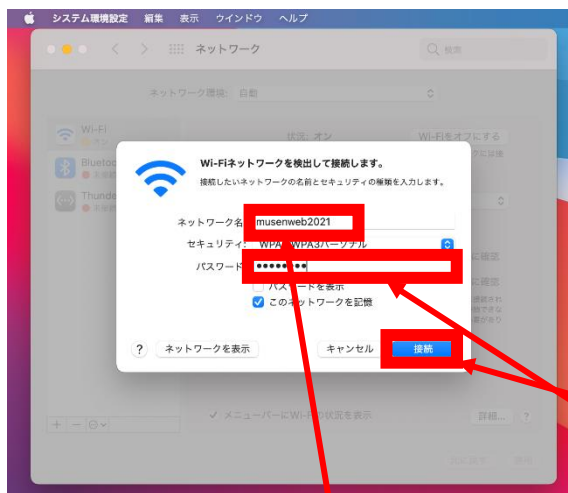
システム環境設定　編集　表示　ウインドウ　ヘルプ

ネットワーク

検索

ネットワーク環境：　自動

Wi-Fi

Blueto

Thunde

状況：オン

Wi-Fiをオフにする

Wi-Fiネットワークを検出して接続します。

接続したいネットワークの名前とセキュリティの種類を入力します。

ネットワーク名：musenweb2021

セキュリティ：WPA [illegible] WPA3パーソナル

パスワード：••••••••

パスワードを表示

このネットワークを記憶

?　ネットワークを表示

キャンセル　接続

＋　－

メニューバーにWi-Fiの状況を表示

詳細...